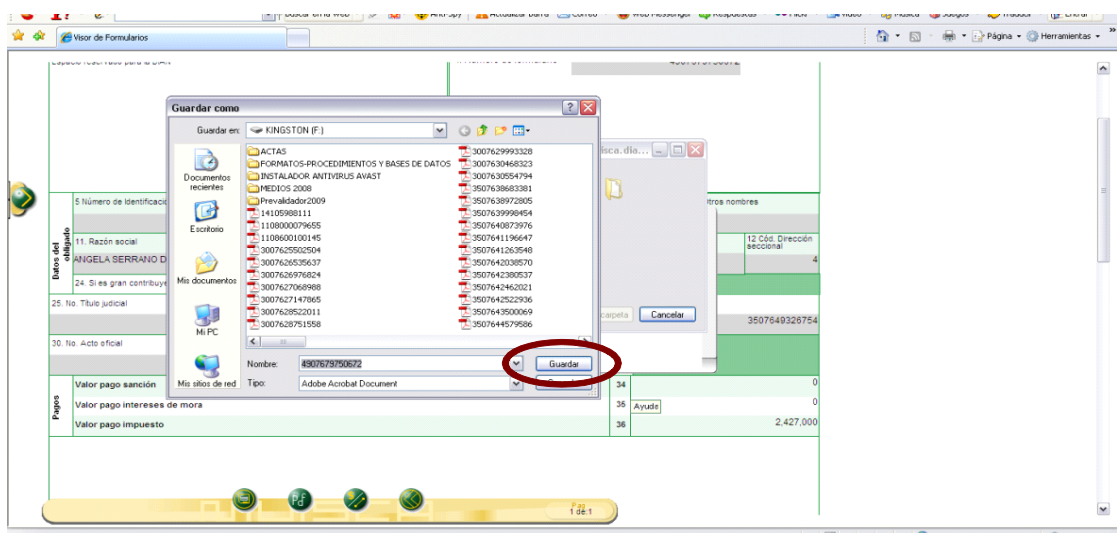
Buscar en la Web
Anti-Spy
Actualizar Barra
Correo
Web Messenger
Respuestas
Flickr
Video
Música
Juegos
Traducir
Entrar

Visor de Formularios
Página
Herramientas

Espacio reservado para la DIAN
4. Número de formulario
4907679750672

Guardar como
Guardar en: KINGSTON (F:)
ACTAS
FORMATOS-PROCEDIMIENTOS Y BASES DE DATOS
INSTALADOR ANTIVIRUS AVAST
MEDIOS 2008
Prevalidador2009
14105988111
1108000079655
1108600100145
3007625502504
3007626535637
3007626976824
3007627068988
3007627147865
3007628522011
3007628751558
3007629993328
3007630468323
3007630554794
3507638683381
3507638972805
3507639998454
3507640873976
3507641196647
3507641263548
3507642038570
3507642380537
3507642462021
3507642522936
3507643500069
3507644579586
Documentos recientes
Escritorio
Mis documentos
Mi PC
Mis sitios de red
Nombre: 4907679750672
Guardar
Tipo: Adobe Acrobat Document

isca. día...
carpeta
Cancelar

Datos del obligado
5 Número de Identificación
tros nombres
11. Razón social
ANGELA SERRANO D
12 Cód. Dirección seccional
4
24. Si es gran contribuye
25. No. Título judicial
3507649326754
30. No. Acto oficial
Pagos
Valor pago sanción
34
0
Valor pago intereses de mora
35
Ayuda
0
Valor pago impuesto
36
2,427,000

Pag
1 de 1